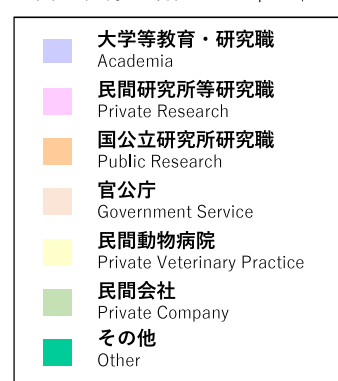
大学等教育・研究職
Academia

民間研究所等研究職
Private Research

国公立研究所研究職
Public Research

官公庁
Government Service

民間動物病院
Private Veterinary Practice

民間会社
Private Company

その他
Other